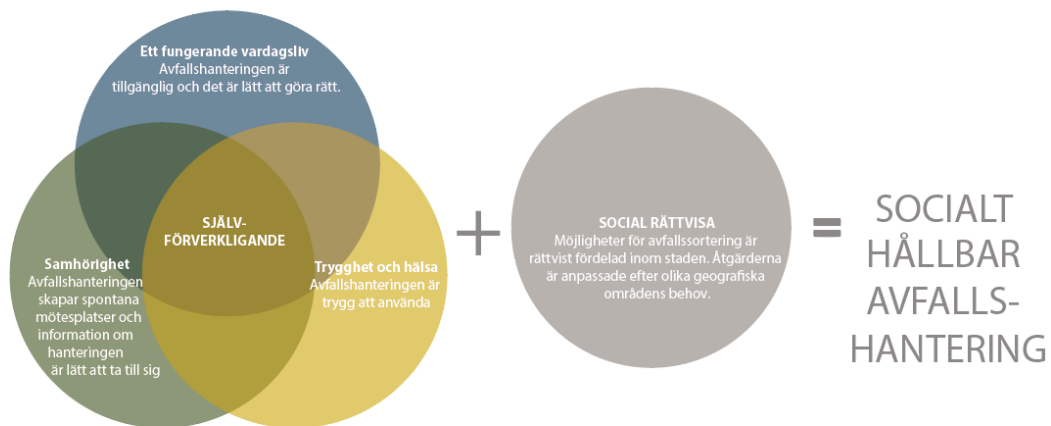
Ett fungerande vardagsliv
Avfallshanteringen är tillgänglig och det är lätt att göra rätt.

SJÄLV-FÖRVERKLIGANDE

Samhörighet
Avfallshanteringen skapar spontana mötesplatser och information om hanteringen är lätt att ta till sig

Trygghet och hälsa
Avfallshanteringen är trygg att använda

+

SOCIAL RÄTTVISA
Möjligheter för avfallssortering är rättvist fördelad inom staden. Åtgärderna är anpassade efter olika geografiska områdens behov.

=

SOCIALT HÅLLBAR AVFALLS-HANTERING